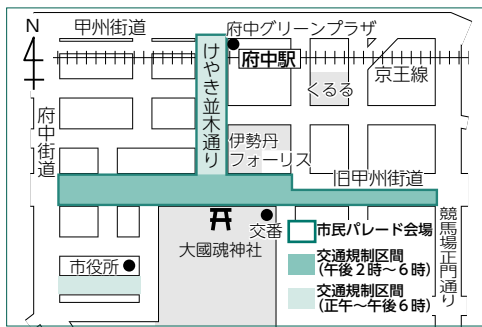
N

甲州街道

府中グリーンプラザ

府中駅

けやき並木通り

くるる

京王線

府中街道

伊勢丹
フォーリス

旧甲州街道

交番

大國魂神社

市役所

競馬場正門通り

市民パレード会場

交通規制区間
(午後２時～６時)

交通規制区間
(正午～午後６時)